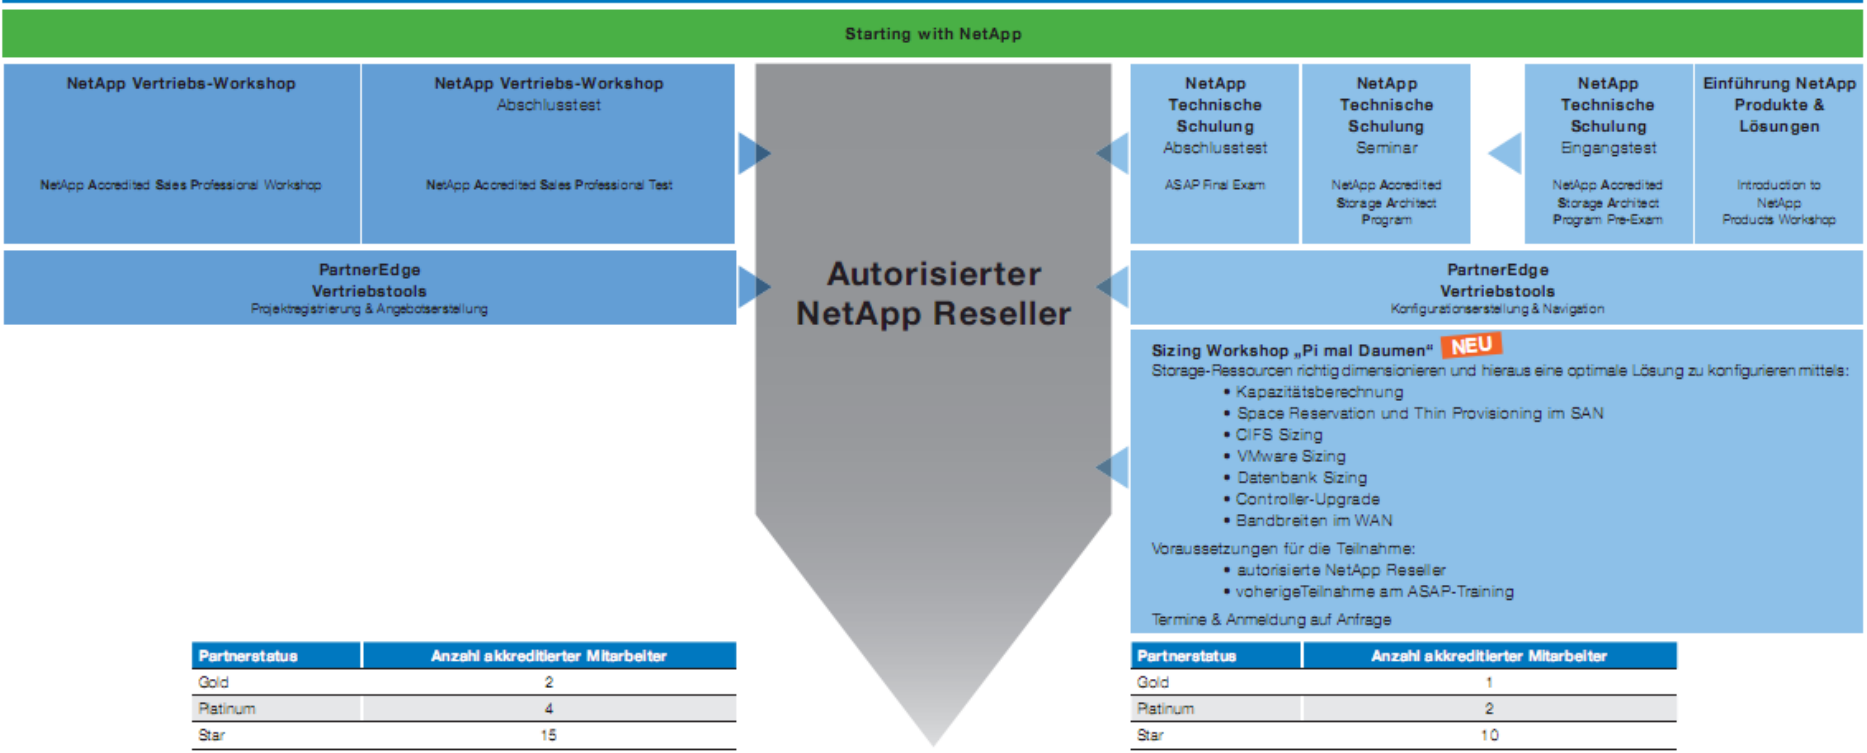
Starting with NetApp

NetApp Vertriebs-Workshop

NetApp Accredited Sales Professional Workshop

NetApp Vertriebs-Workshop
Abschlusstest

NetApp Accredited Sales Professional Test

PartnerEdge
Vertriebstools
Projektregistrierung & Angebotserstellung

Autorisierter
NetApp Reseller

NetApp
Technische
Schulung
Abschlusstest

ASAP Final Exam

NetApp
Technische
Schulung
Seminar

NetApp Accredited
Storage Architect
Program

NetApp
Technische
Schulung
Eingangstest

NetApp Accredited
Storage Architect
Program Pre-Exam

Einführung NetApp
Produkte &
Lösungen

Introduction to
NetApp
Products Workshop

PartnerEdge
Vertriebstools
Konfigurationserstellung & Navigation

Sizing Workshop „Pi mal Daumen" NEU
Storage-Ressourcen richtig dimensionieren und hieraus eine optimale Lösung zu konfigurieren mittels:
• Kapazitätsberechnung
• Space Reservation und Thin Provisioning im SAN
• CIFS Sizing
• VMware Sizing
• Datenbank Sizing
• Controller-Upgrade
• Bandbreiten im WAN

Voraussetzungen für die Teilnahme:
• autorisierte NetApp Reseller
• vohergeTeilnahme am ASAP-Training

Termine & Anmeldung auf Anfrage

| Partnerstatus | Anzahl akkreditierter Mitarbeiter |
|---|---|
| Gold | 2 |
| Platinum | 4 |
| Star | 15 |

| Partnerstatus | Anzahl akkreditierter Mitarbeiter |
|---|---|
| Gold | 1 |
| Platinum | 2 |
| Star | 10 |